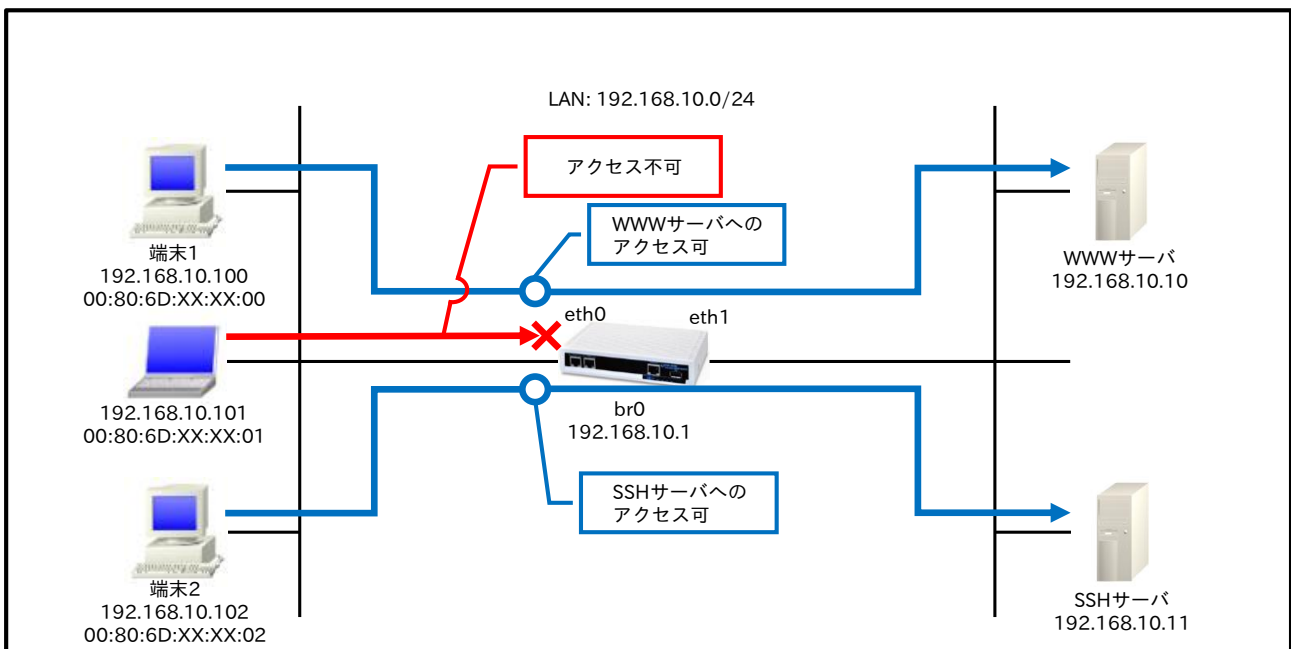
LAN: 192.168.10.0/24

アクセス不可

WWWサーバへの
アクセス可

端末1
192.168.10.100
00:80:6D:XX:XX:00

WWWサーバ
192.168.10.10

eth0

eth1

192.168.10.101
00:80:6D:XX:XX:01

br0
192.168.10.1

SSHサーバへの
アクセス可

端末2
192.168.10.102
00:80:6D:XX:XX:02

SSHサーバ
192.168.10.11